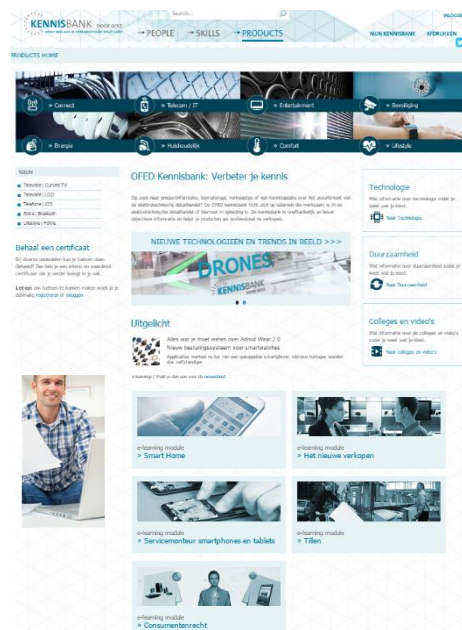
KENNISBANK
Search...
→ PEOPLE → SKILLS → PRODUCTS
MIJN KENNISBANK AFDRUKKEN INLOGGEN

PRODUCTS HOME

Connect
Telecom / IT
Entertainment
Beveiliging
Energie
Huishoudelijk
Comfort
Lifestyle

NIEUW
Televisie | Curved TV
Televisie | LCD
Telefonie | iOS
Beltoon | Bluetooth
Lifestyle | FitBit

Behaal een certificaat
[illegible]

OFED Kennisbank: Verbeter je kennis
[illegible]

NIEUWE TECHNOLOGIEËN EN TRENDS IN BEELD > > >
DRONES
KENNISBANK

Uitgelicht
Alles wat je moet weten over Adroid Wear 2.0
Nieuw besturingssysteem voor smartwatches
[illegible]

e-learning? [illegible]

Technologie
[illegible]
Naar Technologie

Duurzaamheid
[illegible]
Naar Duurzaamheid

Colleges en video's
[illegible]
Naar colleges en video's

e-learning module
» Smart Home

e-learning module
» Het nieuwe verkopen

e-learning module
» Servicemonteur smartphones en tablets

e-learning module
» Tillen

e-learning module
» Consumentenrecht